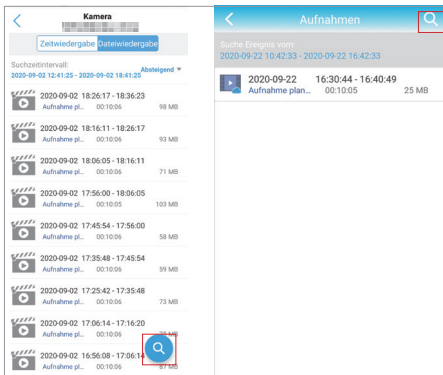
Kamera

Zeitwiedergabe Dateiwiedergabe

Suchzeitintervall:
2020-09-02 12:41:25 - 2020-09-02 18:41:25

Absteigend

2020-09-02 18:26:17 - 18:36:23
Aufnahme pl... 00:10:06 98 MB

2020-09-02 18:16:11 - 18:26:17
Aufnahme pl... 00:10:06 93 MB

2020-09-02 18:06:05 - 18:16:11
Aufnahme pl... 00:10:06 71 MB

2020-09-02 17:56:00 - 18:06:05
Aufnahme pl... 00:10:05 103 MB

2020-09-02 17:45:54 - 17:56:00
Aufnahme pl... 00:10:06 58 MB

2020-09-02 17:35:48 - 17:45:54
Aufnahme pl... 00:10:06 59 MB

2020-09-02 17:25:42 - 17:35:48
Aufnahme pl... 00:10:06 73 MB

2020-09-02 17:06:14 - 17:16:20
Aufnahme pl... 00:10:06 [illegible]

2020-09-02 16:56:08 - 17:06:14
Aufnahme pl... 00:10:06 87 MB

Aufnahmen

Suche Ereignis vom:
2020-09-22 10:42:33 - 2020-09-22 16:42:33

2020-09-22 16:30:44 - 16:40:49
Aufnahme plan... 00:10:05 25 MB